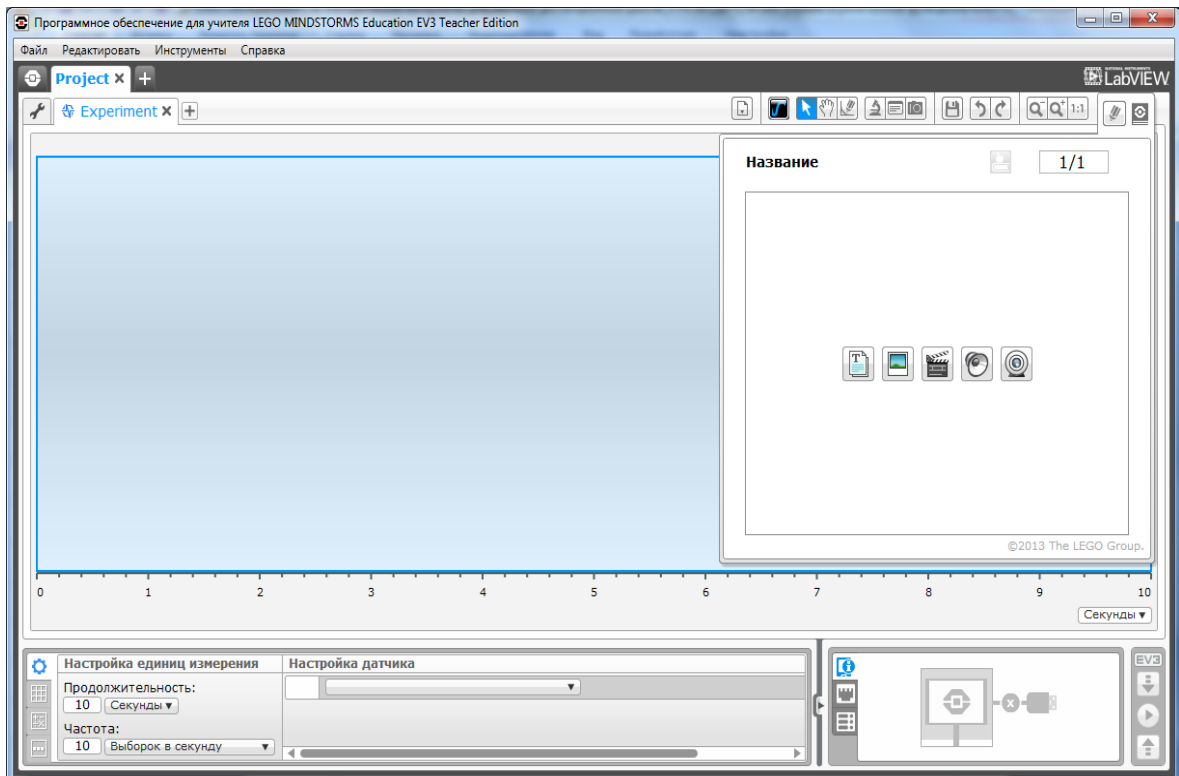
Программное обеспечение для учителя LEGO MINDSTORMS Education EV3 Teacher Edition

Файл Редактировать Инструменты Справка

Project ×

LabVIEW

Experiment ×

Название

1/1

©2013 The LEGO Group.

0 1 2 3 4 5 6 7 8 9 10

Секунды ▾

Настройка единиц измерения

Настройка датчика

Продолжительность:

10 Секунды ▾

Частота:

10 Выборок в секунду ▾

EV3